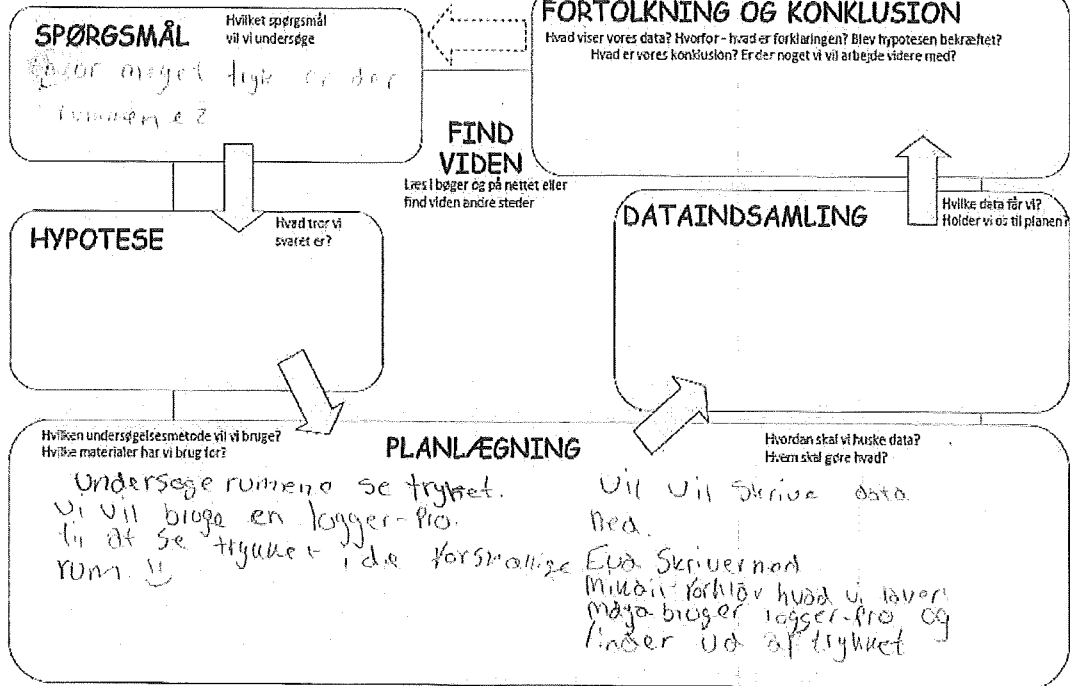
SPØRGSMÅL
Hvilket spørgsmål vil vi undersøge
Hvor meget tryk er der i rummen e?

FORTOLKNING OG KONKLUSION
Hvad viser vores data? Hvorfor - hvad er forklaringen? Blev hypotesen bekræftet? Hvad er vores konklusion? Er der noget vi vil arbejde videre med?

FIND VIDEN
Læs i bøger og på nettet eller find viden andre steder

HYPOTESE
Hvad tror vi svaret er?

DATAINDSAMLING
Hvilke data får vi? Holder vi os til planen?

Hvilken undersøgelsesmetode vil vi bruge? Hvilke materialer har vi brug for?
PLANLÆGNING
Hvordan skal vi huske data? Hvem skal gøre hvad?

Undersøge rumene se trykket. Vi vil bruge en logger-Pro. til at se trykket i de forskellige rum. :)

Vi vil skrive data ned.
Eva skriver ned
Mikail forklarer hvad vi laver
Maya bruger logger-Pro og finder ud af trykket